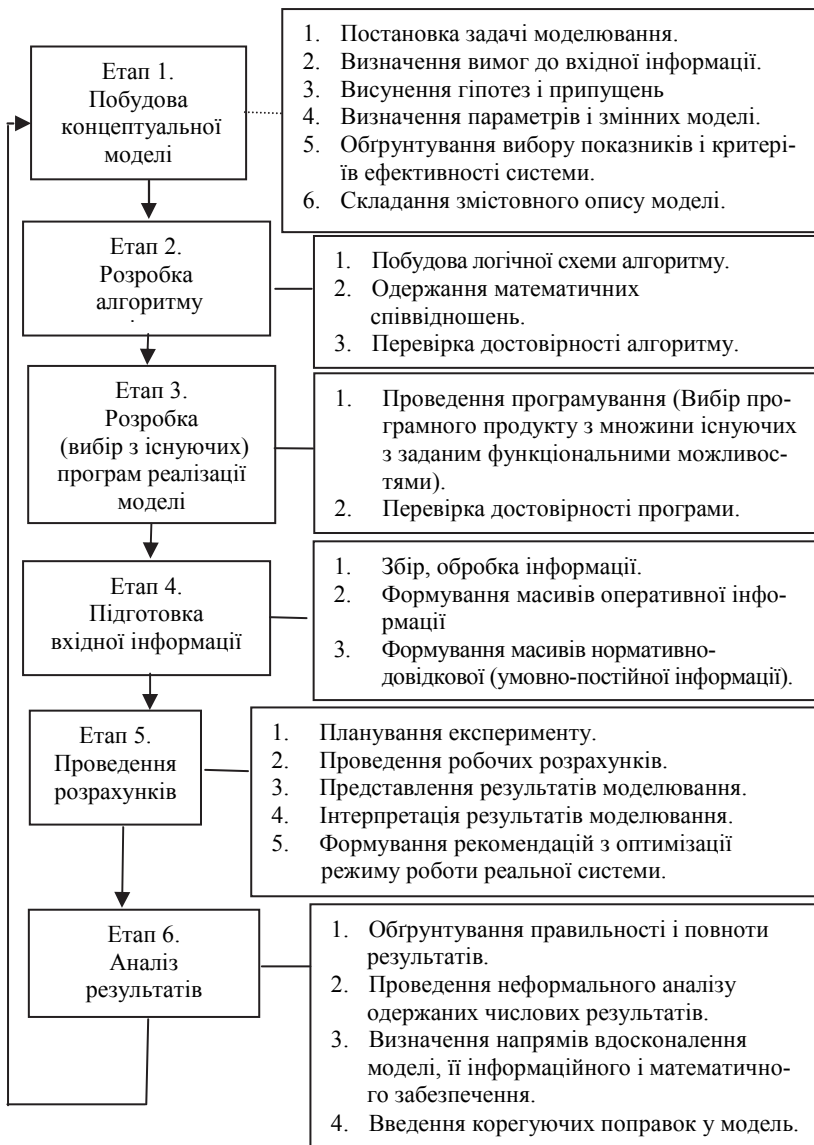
Етап 1.
Побудова концептуальної моделі

1. Постановка задачі моделювання.
2. Визначення вимог до вхідної інформації.
3. Висунення гіпотез і припущень
4. Визначення параметрів і змінних моделі.
5. Обгрунтування вибору показників і критеріїв ефективності системи.
6. Складання змістовного опису моделі.

Етап 2.
Розробка алгоритму

1. Побудова логічної схеми алгоритму.
2. Одержання математичних співвідношень.
3. Перевірка достовірності алгоритму.

Етап 3.
Розробка (вибір з існуючих) програм реалізації моделі

1. Проведення програмування (Вибір програмного продукту з множини існуючих з заданим функціональними можливостями).
2. Перевірка достовірності програми.

Етап 4.
Підготовка вхідної інформації

1. Збір, обробка інформації.
2. Формування масивів оперативної інформації
3. Формування масивів нормативно-довідкової (умовно-постійної інформації).

Етап 5.
Проведення розрахунків

1. Планування експерименту.
2. Проведення робочих розрахунків.
3. Представлення результатів моделювання.
4. Інтерпретація результатів моделювання.
5. Формування рекомендацій з оптимізації режиму роботи реальної системи.

Етап 6.
Аналіз результатів

1. Обгрунтування правильності і повноти результатів.
2. Проведення неформального аналізу одержаних числових результатів.
3. Визначення напрямів вдосконалення моделі, її інформаційного і математичного забезпечення.
4. Введення корегуючих поправок у модель.